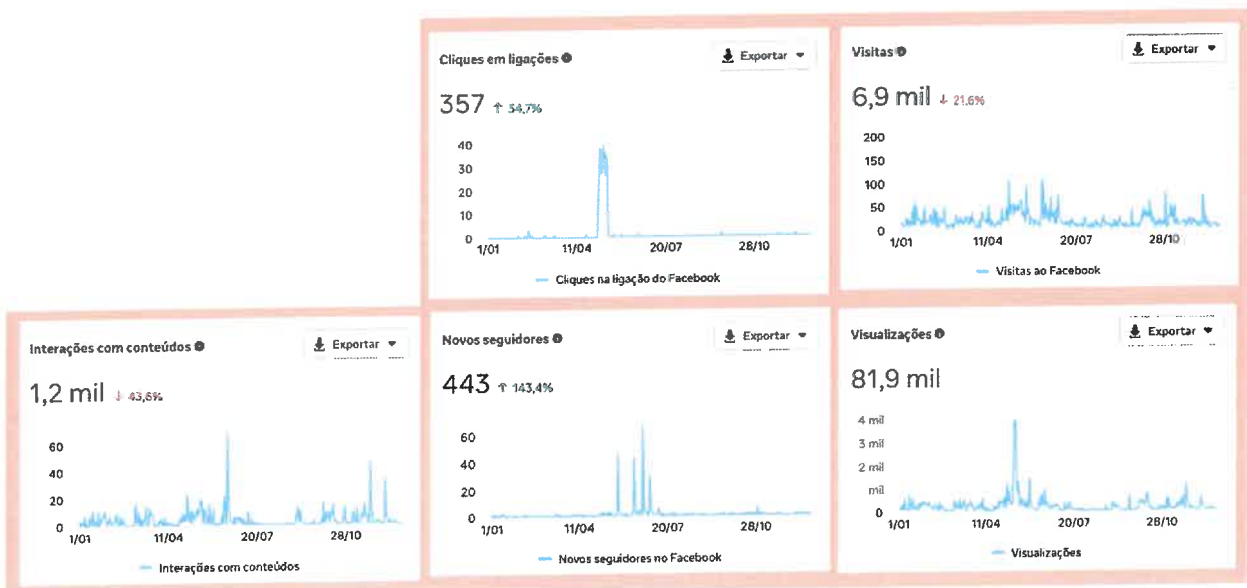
Cliques em ligações

Exportar

357 ↑ 54,7%

40
30
20
10
0
1/01 11/04 20/07 28/10

Cliques na ligação do Facebook

Visitas

Exportar

6,9 mil ↓ 21,6%

200
150
100
50
0
1/01 11/04 20/07 28/10

Visitas ao Facebook

Interações com conteúdos

Exportar

1,2 mil ↓ 43,6%

60
40
20
0
1/01 11/04 20/07 28/10

Interações com conteúdos

Novos seguidores

Exportar

443 ↑ 143,4%

60
40
20
0
1/01 11/04 20/07 28/10

Novos seguidores no Facebook

Visualizações

Exportar

81,9 mil

4 mil
3 mil
2 mil
mil
0
1/01 11/04 20/07 28/10

Visualizações